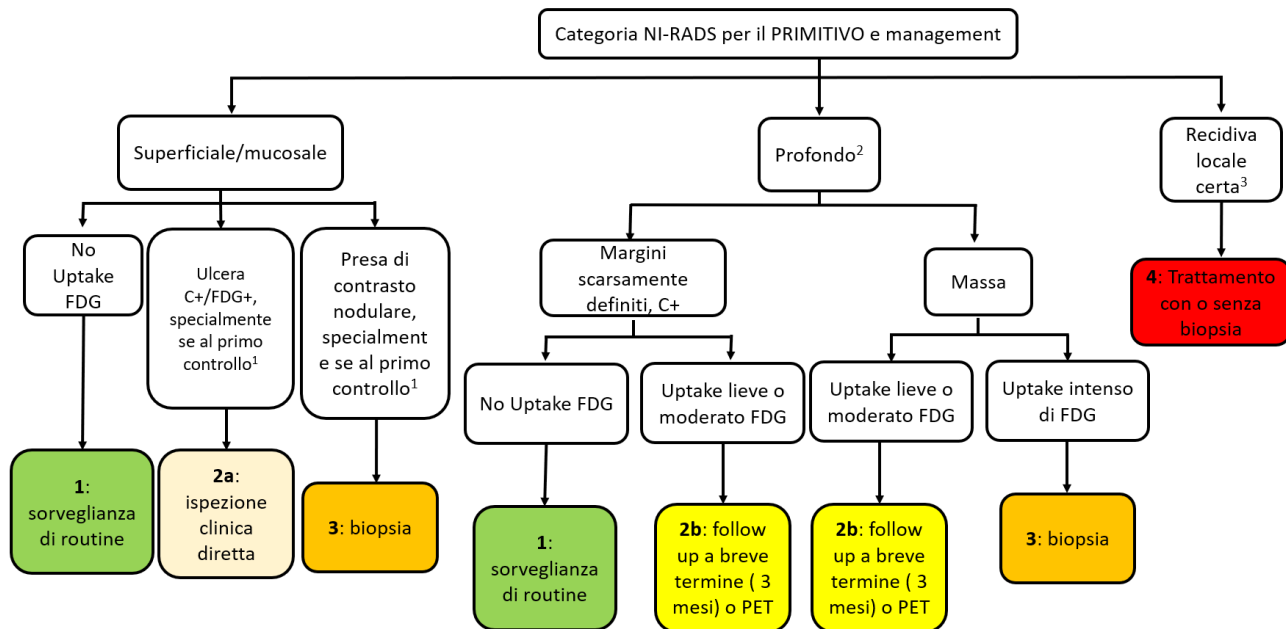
Categoria NI-RADS per il PRIMITIVO e management

Superficiale/mucosale

Profondo$^{2}$

Recidiva locale certa$^{3}$

No Uptake FDG

Ulcera C+/FDG+, specialmente se al primo controllo$^{1}$

Presa di contrasto nodulare, specialmente se al primo controllo$^{1}$

Margini scarsamente definiti, C+

Massa

4: Trattamento con o senza biopsia

No Uptake FDG

Uptake lieve o moderato FDG

Uptake lieve o moderato FDG

Uptake intenso di FDG

1: sorveglianza di routine

2a: ispezione clinica diretta

3: biopsia

1: sorveglianza di routine

2b: follow up a breve termine ( 3 mesi) o PET

2b: follow up a breve termine ( 3 mesi) o PET

3: biopsia